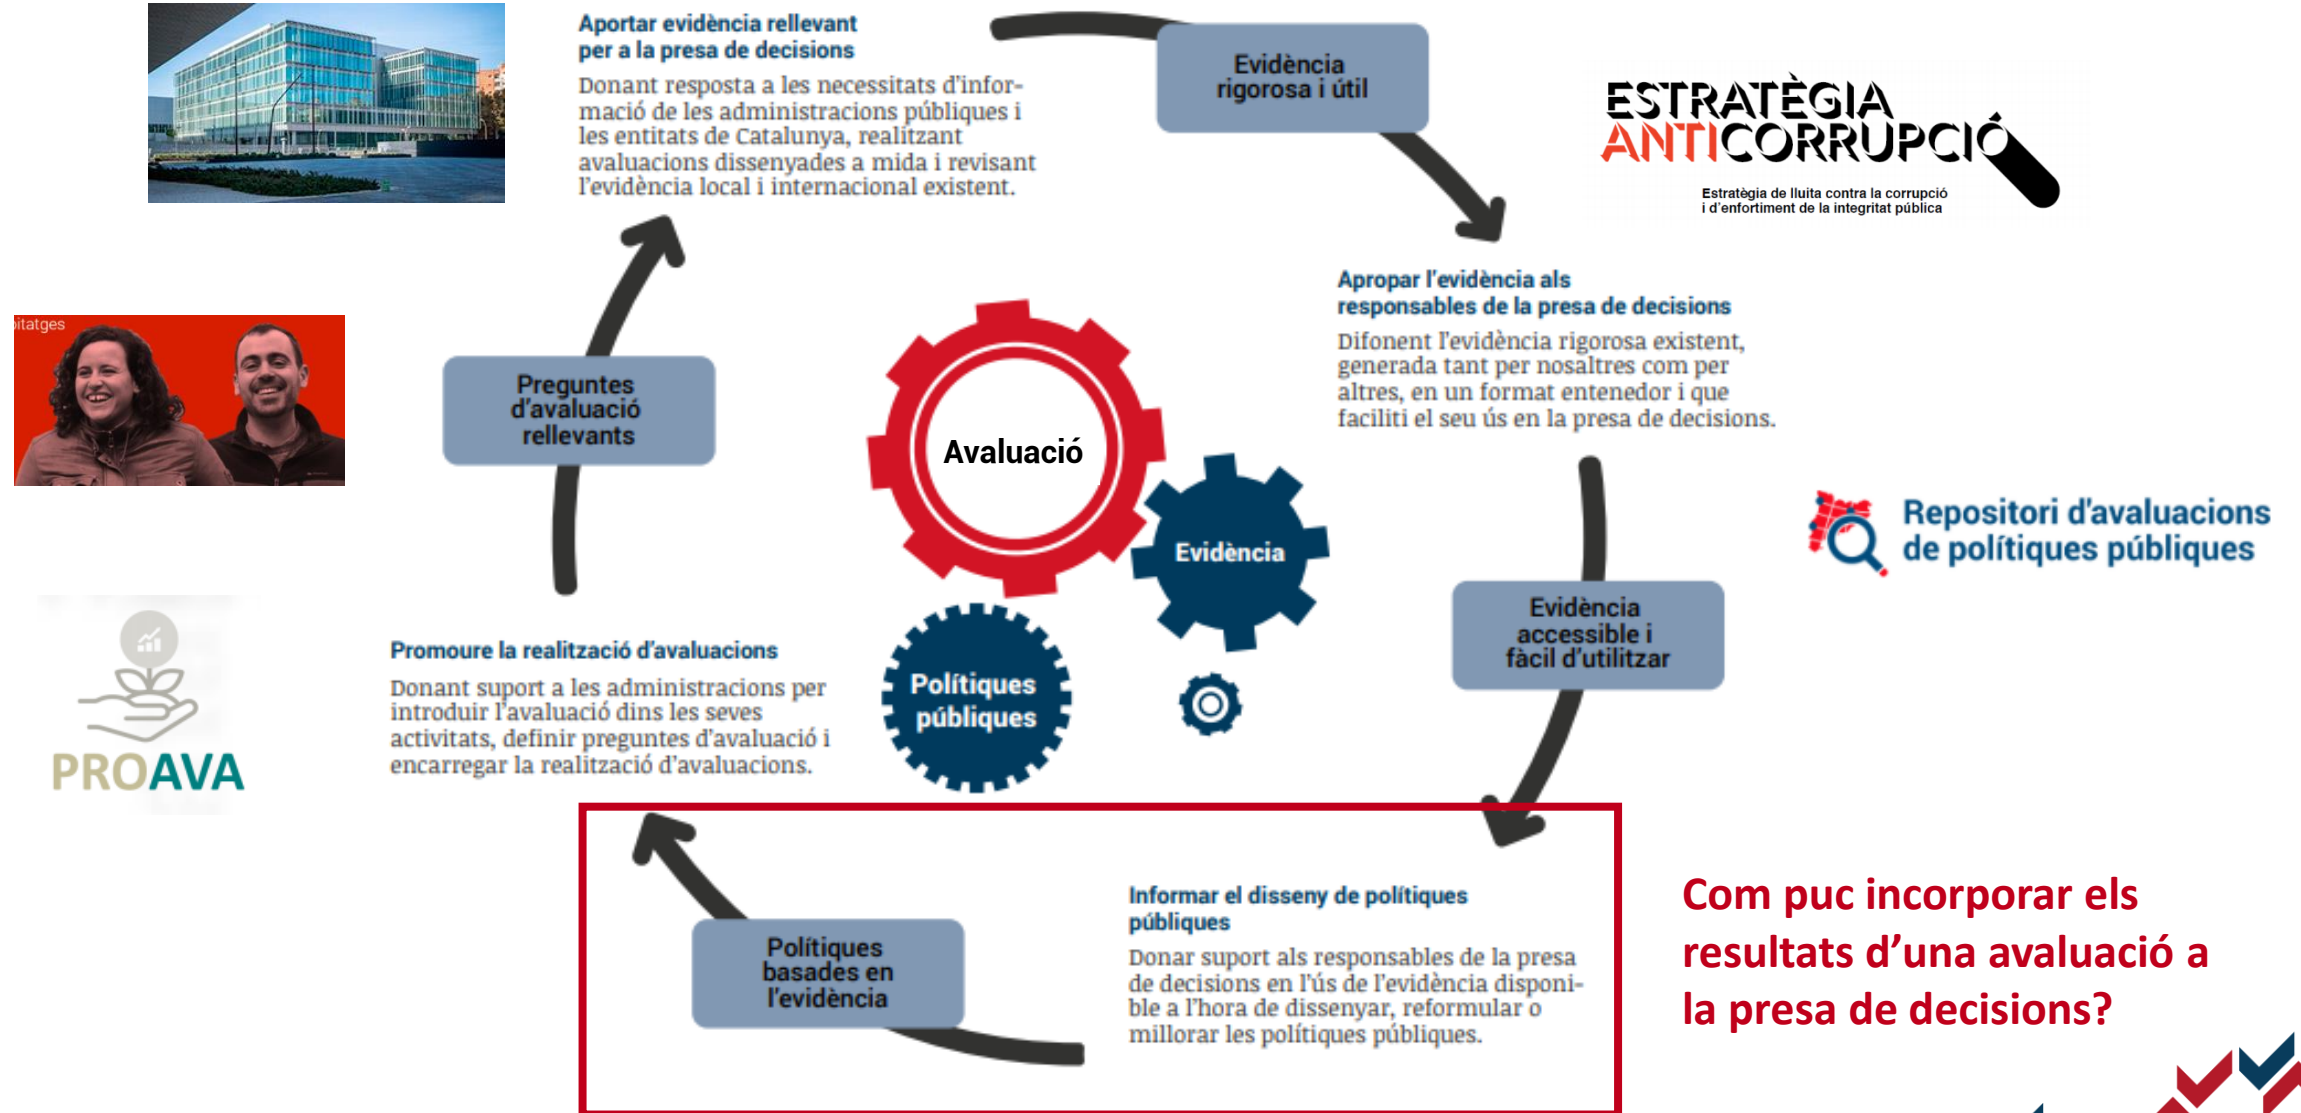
Aportar evidència rellevant per a la presa de decisions

Donant resposta a les necessitats d'informació de les administracions públiques i les entitats de Catalunya, realitzant avaluacions dissenyades a mida i revisant l'evidència local i internacional existent.

Evidència rigorosa i útil

ESTRATÈGIA ANTICORRUPCIÓ
Estratègia de lluita contra la corrupció i d'enfortiment de la integritat pública

Apropar l'evidència als responsables de la presa de decisions

Difonent l'evidència rigorosa existent, generada tant per nosaltres com per altres, en un format entenedor i que faciliti el seu ús en la presa de decisions.

itatges

Preguntes d'avaluació rellevants

Avaluació

Evidència

Repositori d'avaluacions de polítiques públiques

Evidència accessible i fàcil d'utilitzar

Promoure la realització d'avaluacions

Donant suport a les administracions per introduir l'avaluació dins les seves activitats, definir preguntes d'avaluació i encarregar la realització d'avaluacions.

Polítiques públiques

PROAVA

Informar el disseny de polítiques públiques

Donar suport als responsables de la presa de decisions en l'ús de l'evidència disponible a l'hora de dissenyar, reformular o millorar les polítiques públiques.

Polítiques basades en l'evidència

Com puc incorporar els resultats d'una avaluació a la presa de decisions?